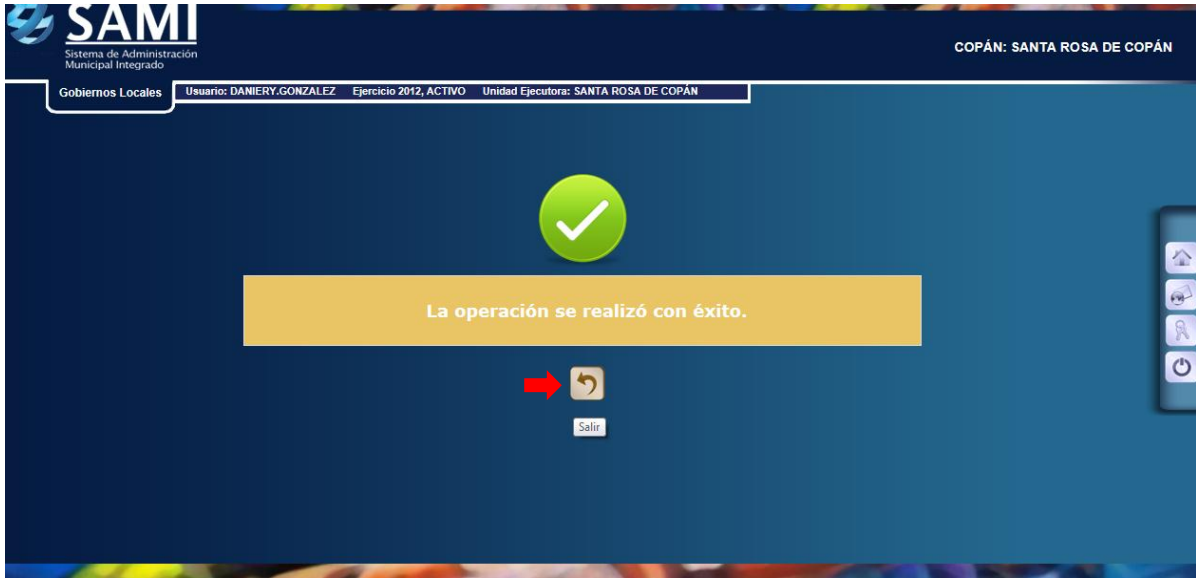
SAMI
Sistema de Administración Municipal Integrado

COPÁN: SANTA ROSA DE COPÁN

Gobiernos Locales

Usuario: DANIERY.GONZALEZ Ejercicio 2012, ACTIVO Unidad Ejecutora: SANTA ROSA DE COPÁN

La operación se realizó con éxito.

Salir